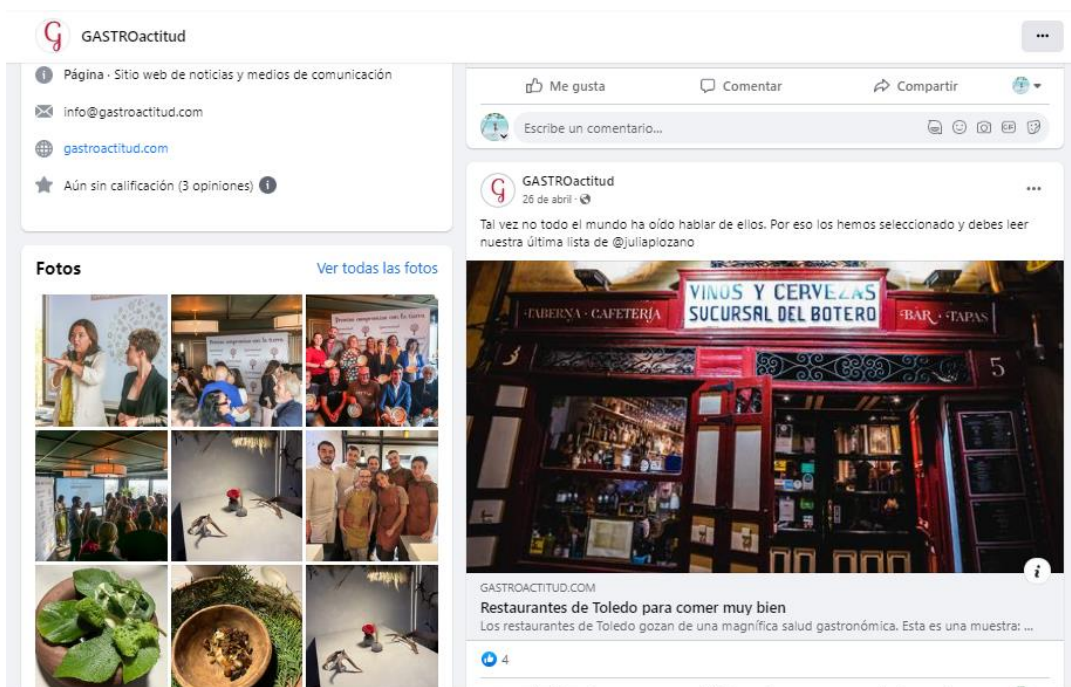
G GASTROactitud

...

Página · Sitio web de noticias y medios de comunicación

info@gastroactitud.com

gastroactitud.com

Aún sin calificación (3 opiniones)

Fotos

Ver todas las fotos

Me gusta

Comentar

Compartir

Escribe un comentario...

GASTROactitud
26 de abril ·

...

Tal vez no todo el mundo ha oído hablar de ellos. Por eso los hemos seleccionado y debes leer nuestra última lista de @juliaplozano

TABERNA · CAFETERÍA

VINOS Y CERVEZAS
SUCURSAL DEL BOTERO

BAR · TAPAS

5

GASTROACTITUD.COM

Restaurantes de Toledo para comer muy bien

Los restaurantes de Toledo gozan de una magnífica salud gastronómica. Esta es una muestra: ...

4